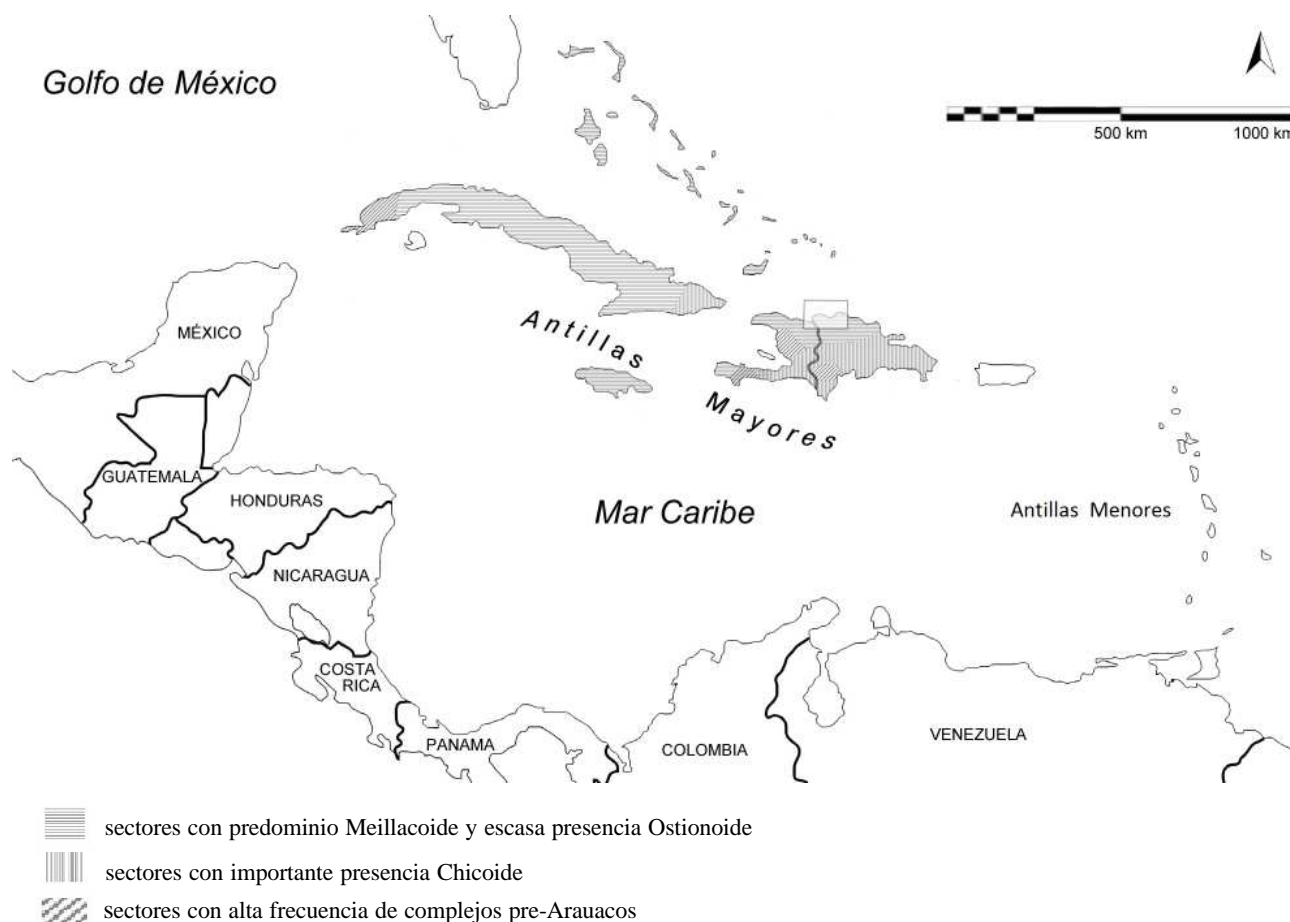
Golfo de México

500 km

1000 km

MÉXICO

Antillas Mayores

GUATEMALA

HONDURAS

Mar Caribe

Antillas Menores

NICARAGUA

COSTA RICA

PANAMA

COLOMBIA

VENEZUELA

sectores con predominio Meillacoide y escasa presencia Ostionoide

sectores con importante presencia Chicoide

sectores con alta frecuencia de complejos pre-Arauacos